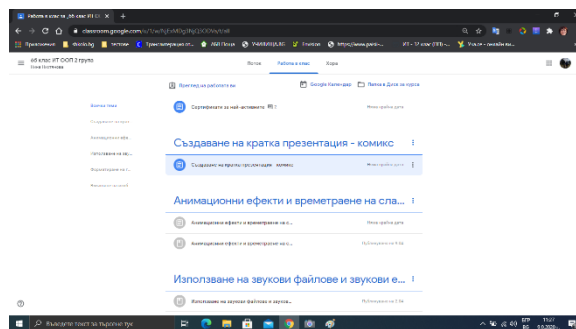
Работа в класа „6б клас ИТ ОО
classroom.google.com/u/1/w/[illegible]/t/all

Приложения | dnevnik.bg | Честно | Транслитерация от... | АБВ Поща | YAMBOLBG | Елиaсon | https://www.gordi... | ИТ - 5 клас (ИП) - ... | Уча.се - онлайн въ...

6б клас ИТ ООП 2 група
Анна Костова

Поток | Работа в клас | Хора

Преглед на работата ви | Google Календар | Папка в Диск за курса

Всички теми
Създаване на кратк...
Анимационни ефе...
Използване на зву...
Форматиране на т...
Вмъкване на об...

Сертификати за най-активните | Няма краен срок

Създаване на кратка презентация - комикс

Създаване на кратка презентация - комикс | Няма краен срок

Анимационни ефекти и времетраене на сла...

Анимационни ефекти и времетраене на с... | Няма краен срок

Анимационни ефекти и времетраене на с... | Публикувано на 9.06

Използване на звукови файлове и звукови е...

Използване на звукови файлове и звуко... | Публикувано на 2.06

Въведете текст за търсене тук

БГР BG 11:27 9.6.2020